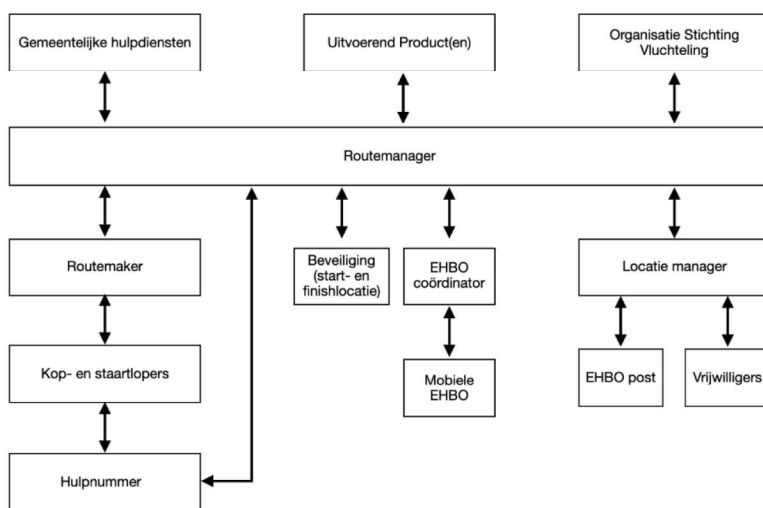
Gemeentelijke hulpdiensten

Uitvoerend Product(en)

Organisatie Stichting Vluchteling

Routemanager

Routemaker

Beveiliging (start- en finishlocatie)

EHBO coördinator

Locatie manager

Kop- en staartlopers

Mobiele EHBO

EHBO post

Vrijwilligers

Hulpnummer